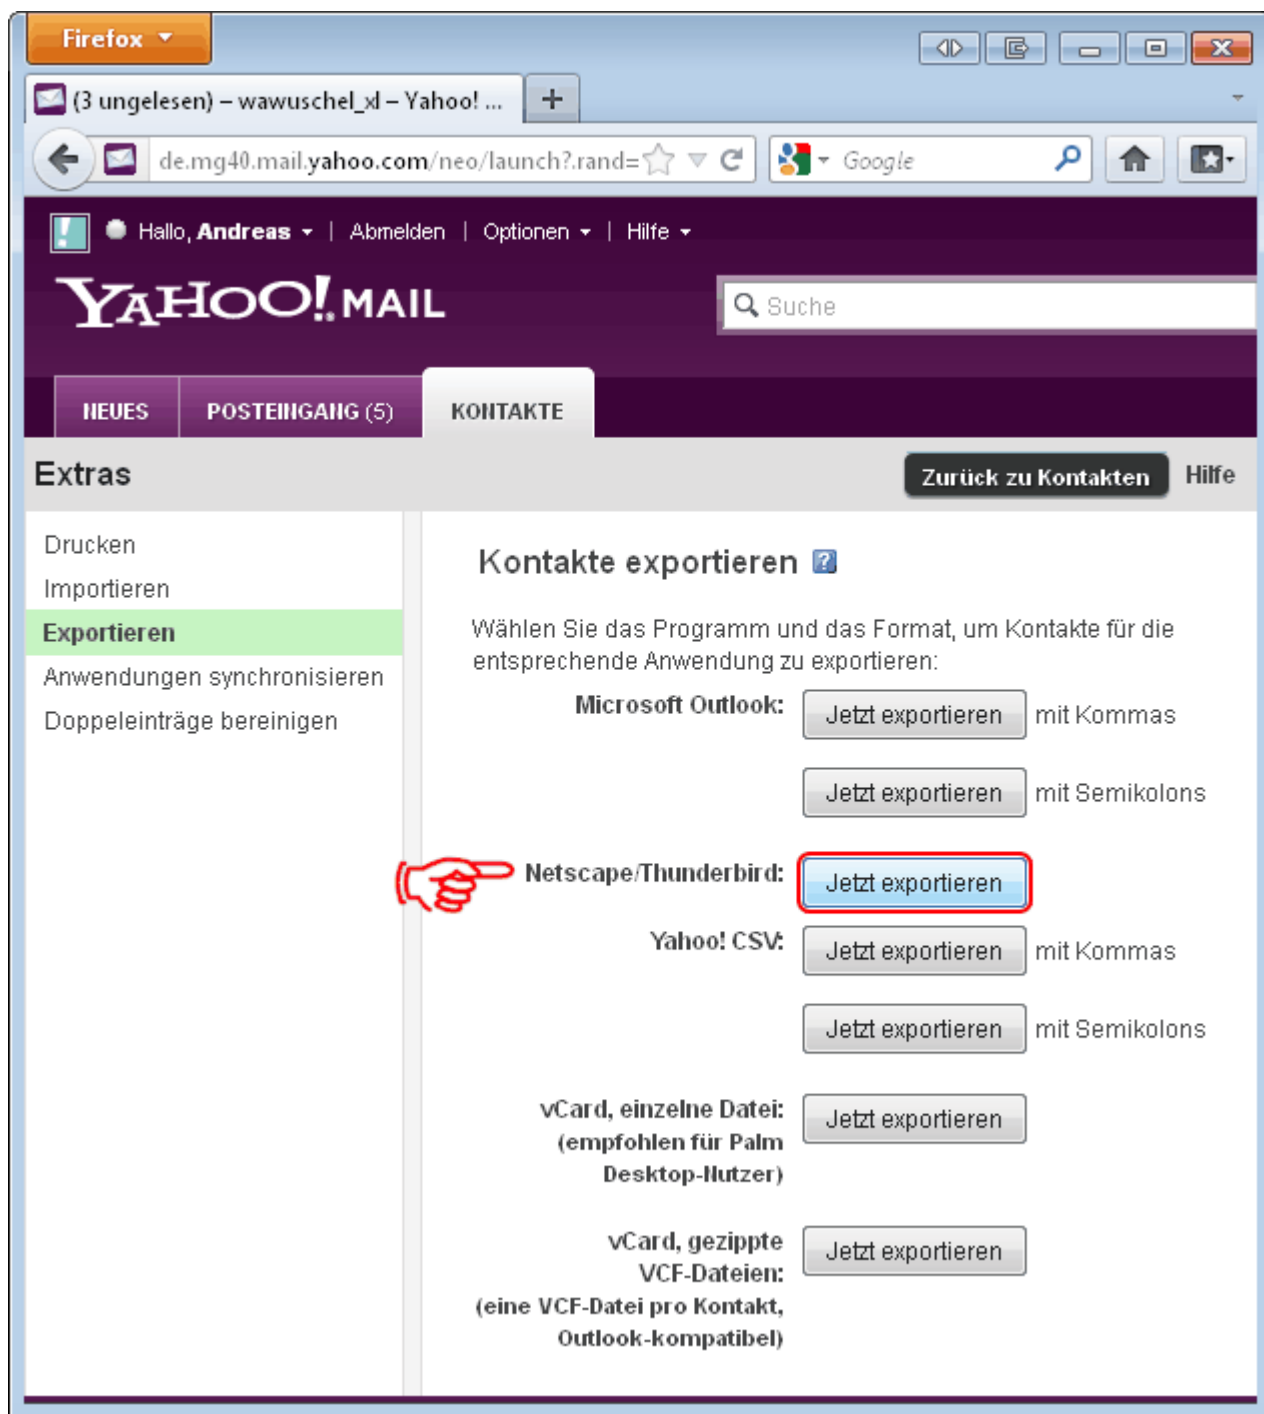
Firefox

(3 ungelesen) – wawuschel_xl – Yahoo! ...

+

de.mg40.mail.yahoo.com/neo/launch?.rand=

Google

Hallo, Andreas | Abmelden | Optionen | Hilfe

YAHOO! MAIL

Suche

NEUES | POSTEINGANG (5) | KONTAKTE

Extras

Zurück zu Kontakten | Hilfe

Drucken
Importieren
Exportieren
Anwendungen synchronisieren
Doppeleinträge bereinigen

Kontakte exportieren

Wählen Sie das Programm und das Format, um Kontakte für die entsprechende Anwendung zu exportieren:

Microsoft Outlook: Jetzt exportieren mit Kommas

Jetzt exportieren mit Semikolons

Netscape/Thunderbird: Jetzt exportieren

Yahoo! CSV: Jetzt exportieren mit Kommas

Jetzt exportieren mit Semikolons

vCard, einzelne Datei: (empfohlen für Palm Desktop-Nutzer) Jetzt exportieren

vCard, gezippte VCF-Dateien: (eine VCF-Datei pro Kontakt, Outlook-kompatibel) Jetzt exportieren